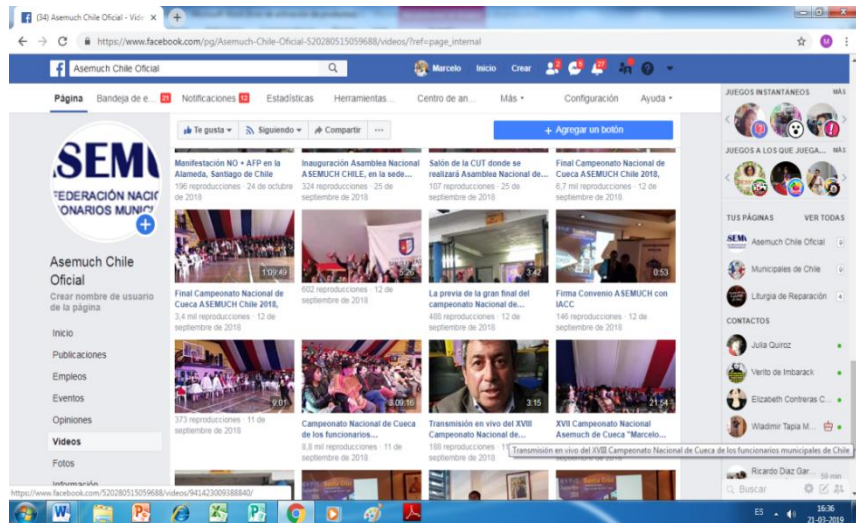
(34) Asemuch Chile Oficial - Vid ×

https://www.facebook.com/pg/Asemuch-Chile-Oficial-520280515059688/videos/?ref=page_internal

Asemuch Chile Oficial

Marcelo Inicio Crear

Página Bandeja de e... 21 Notificaciones 12 Estadísticas Herramientas... Centro de an... Más ▾ Configuración Ayuda ▾

Te gusta ▾ Siguiendo ▾ Compartir ···

+ Agregar un botón

SEM
FEDERACIÓN NACI
IONARIOS MUNIC

Asemuch Chile Oficial

Crear nombre de usuario de la página

Inicio
Publicaciones
Empleos
Eventos
Opiniones
Videos
Fotos
Información

Manifestación NO + AFP en la Alameda, Santiago de Chile
196 reproducciones · 24 de octubre de 2018

Inauguración Asamblea Nacional ASEMUCH CHILE, en la sede...
324 reproducciones · 25 de septiembre de 2018

Salón de la CUT donde se realizará Asamblea Nacional de...
107 reproducciones · 25 de septiembre de 2018

Final Campeonato Nacional de Cueca ASEMUCH Chile 2018,
6,7 mil reproducciones · 12 de septiembre de 2018

1:09:49
Final Campeonato Nacional de Cueca ASEMUCH Chile 2018,
3,4 mil reproducciones · 12 de septiembre de 2018

5:26
602 reproducciones · 12 de septiembre de 2018

3:42
La previa de la gran final del campeonato Nacional de...
488 reproducciones · 12 de septiembre de 2018

0:53
Firma Convenio ASEMUCH con IACC
146 reproducciones · 12 de septiembre de 2018

9:01
373 reproducciones · 11 de septiembre de 2018

3:09:16
Campeonato Nacional de Cueca de los funcionarios...
8,8 mil reproducciones · 11 de septiembre de 2018

3:15
Transmisión en vivo del XVIII Campeonato Nacional de...
188 reproducciones · 1

21:54
XVII Campeonato Nacional Asemuch de Cueca "Marcelo...

Transmisión en vivo del XVIII Campeonato Nacional de Cueca de los funcionarios municipales de Chile.

JUEGOS INSTANTÁNEOS MÁS
JUEGOS A LOS QUE JUEGA... MÁS
TUS PÁGINAS VER TODAS
Asemuch Chile Oficial
Municipales de Chile
Liturgia de Reparación
CONTACTOS
Julia Quiroz
Verito de Imbarack
Elizabeth Contreras C...
Wladimir Tapia M...
Ricardo Diaz Gar... 50 min
Buscar

https://www.facebook.com/520280515059688/videos/941423009388840/

ES 16:36 21-03-2019